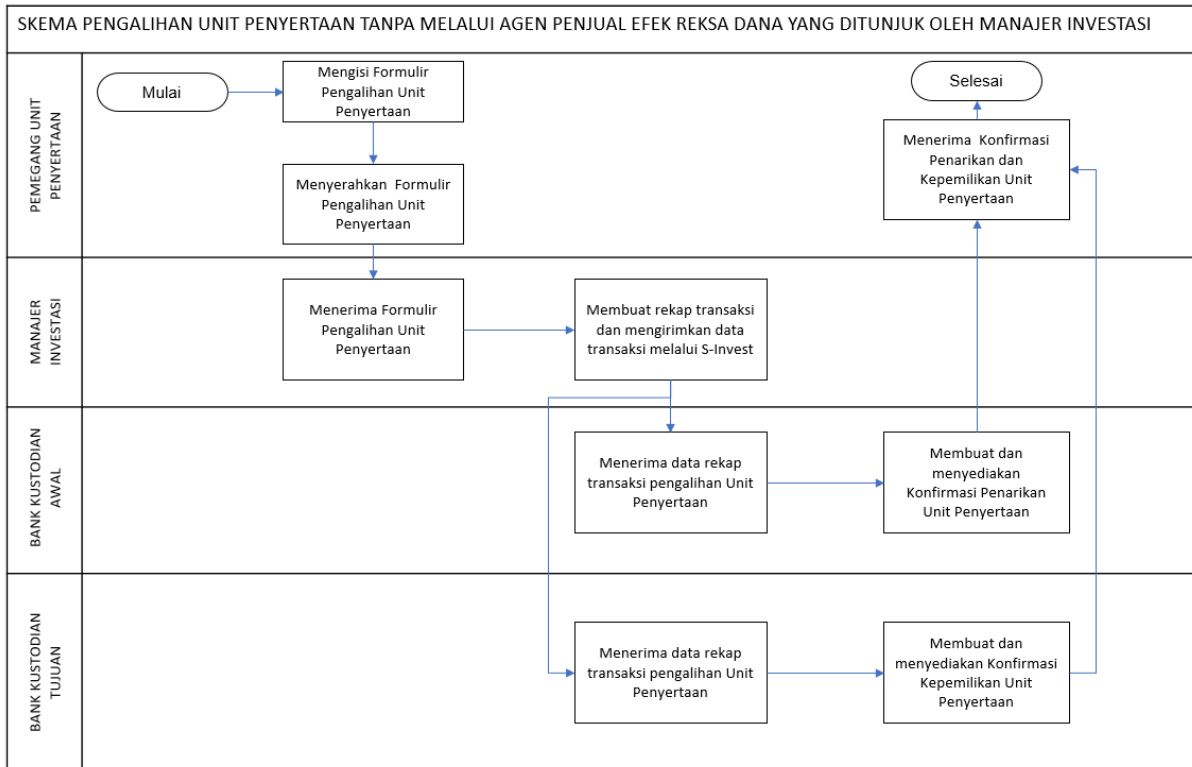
SKEMA PENGALIHAN UNIT PENYERTAAN TANPA MELALUI AGEN PENJUAL EFEK REKSA DANA YANG DITUNJUK OLEH MANAJER INVESTASI

PEMEGANG UNIT PENYERTAAN

Mulai

Mengisi Formulir Pengalihan Unit Penyertaan

Menyerahkan Formulir Pengalihan Unit Penyertaan

Selesai

Menerima Konfirmasi Penarikan dan Kepemilikan Unit Penyertaan

MANAJER INVESTASI

Menerima Formulir Pengalihan Unit Penyertaan

Membuat rekap transaksi dan mengirimkan data transaksi melalui S-Invest

BANK KUSTODIAN AWAL

Menerima data rekap transaksi pengalihan Unit Penyertaan

Membuat dan menyediakan Konfirmasi Penarikan Unit Penyertaan

BANK KUSTODIAN TUJUAN

Menerima data rekap transaksi pengalihan Unit Penyertaan

Membuat dan menyediakan Konfirmasi Kepemilikan Unit Penyertaan